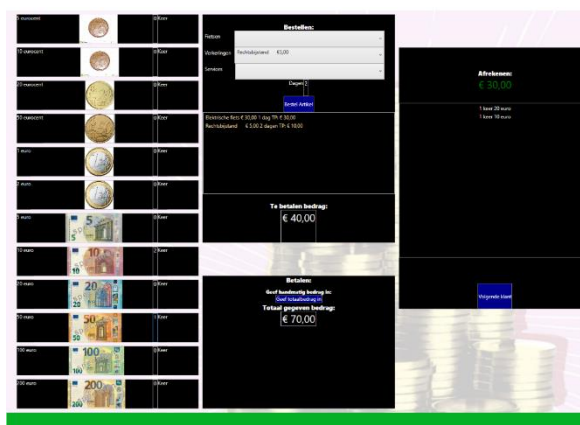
5 eurocent
0 Keer
10 eurocent
0 Keer
20 eurocent
0 Keer
50 eurocent
0 Keer
1 euro
0 Keer
2 euro
0 Keer
5 euro
0 Keer
10 euro
2 Keer
20 euro
0 Keer
50 euro
1 Keer
100 euro
0 Keer
200 euro
0 Keer

Bestellen:
Fietsen
Verkeringen Rechtstijland €3,00
Services
Dagen 2
Bestel Artikel
Elektrische fiets € 30,00 1 dag TP: € 30,00
Rechtstijland € 3,00 2 dagen TP: € 10,00

Te betalen bedrag:
€ 40,00

Betalen:
Geef handmatig bedrag in:
Geef totaalbedrag in
Totaal gegeven bedrag:
€ 70,00

Afrekenen:
€ 30,00
1 keer 20 euro
1 keer 10 euro

Volgende klant